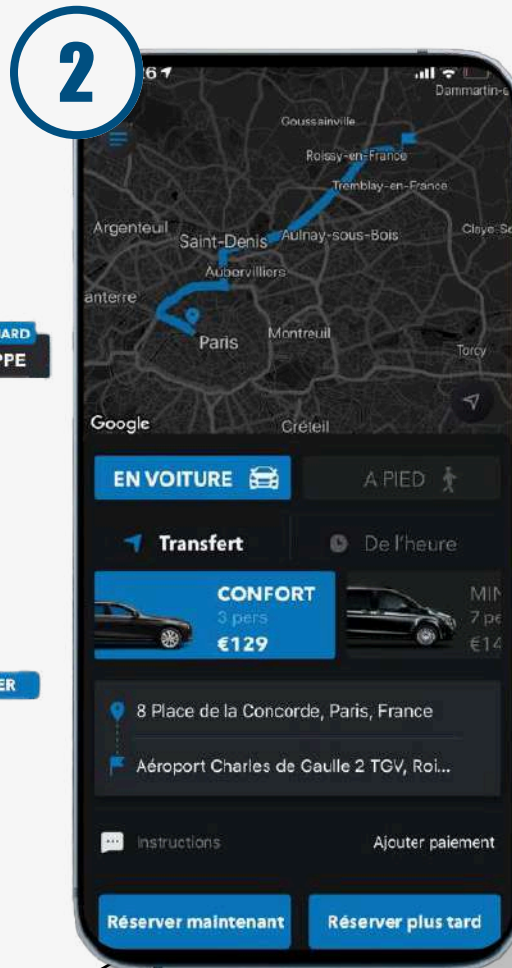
2

ARD
PPE

ER

:26

Dammartin-e

Goussainville
Roissy-en-France
Tremblay-en-France
Argenteuil
Saint-Denis
Aulnay-sous-Bois
Claye-So
Aubervilliers
anterre
Paris
Montreuil
Torcy
Google
Créteil

EN VOITURE
A PIED

Transfert
De l'heure

CONFORT
3 pers
€129

MIN
7 pe
€14

8 Place de la Concorde, Paris, France
Aéroport Charles de Gaulle 2 TGV, Roi...

Instructions
Ajouter paiement

Réserver maintenant
Réserver plus tard